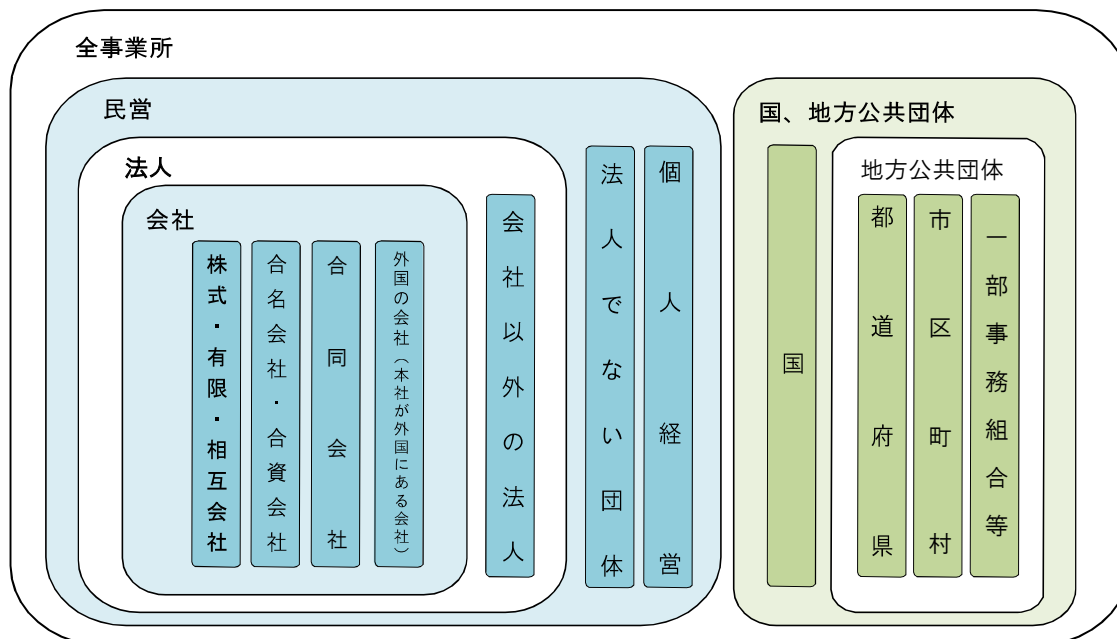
全事業所

民営

法人

会社

株式・有限・相互会社

合名会社・合資会社

合同会社

外国の会社（本社が外国にある会社）

会社以外の法人

法人でない団体

個人経営

国、地方公共団体

国

地方公共団体

都道府県

市区町村

一部事務組合等